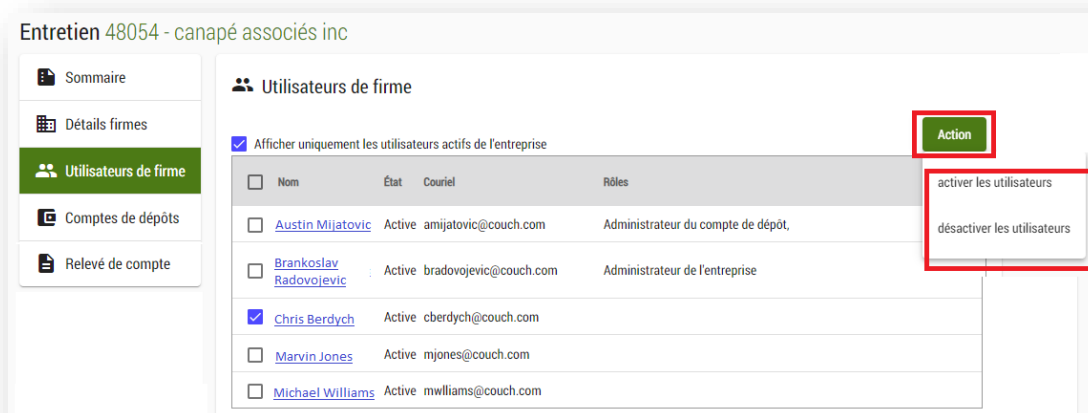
Entretien 48054 - canapé associés inc

Sommaire
Détails firmes
Utilisateurs de firme
Comptes de dépôts
Relevé de compte

Utilisateurs de firme

Afficher uniquement les utilisateurs actifs de l'entreprise

Action

activer les utilisateurs
désactiver les utilisateurs

| | Nom | État | Couriel | Rôles |
|---|---|---|---|---|
| | Austin Mijatovic | Active | amijatovic@couch.com | Administrateur du compte de dépot, |
| | Brankoslav Radovojevic | Active | bradovojevic@couch.com | Administrateur de l'entreprise |
| | Chris Berdych | Active | cberdych@couch.com | |
| | Marvin Jones | Active | mjones@couch.com | |
| | Michael Williams | Active | mwllliams@couch.com | |